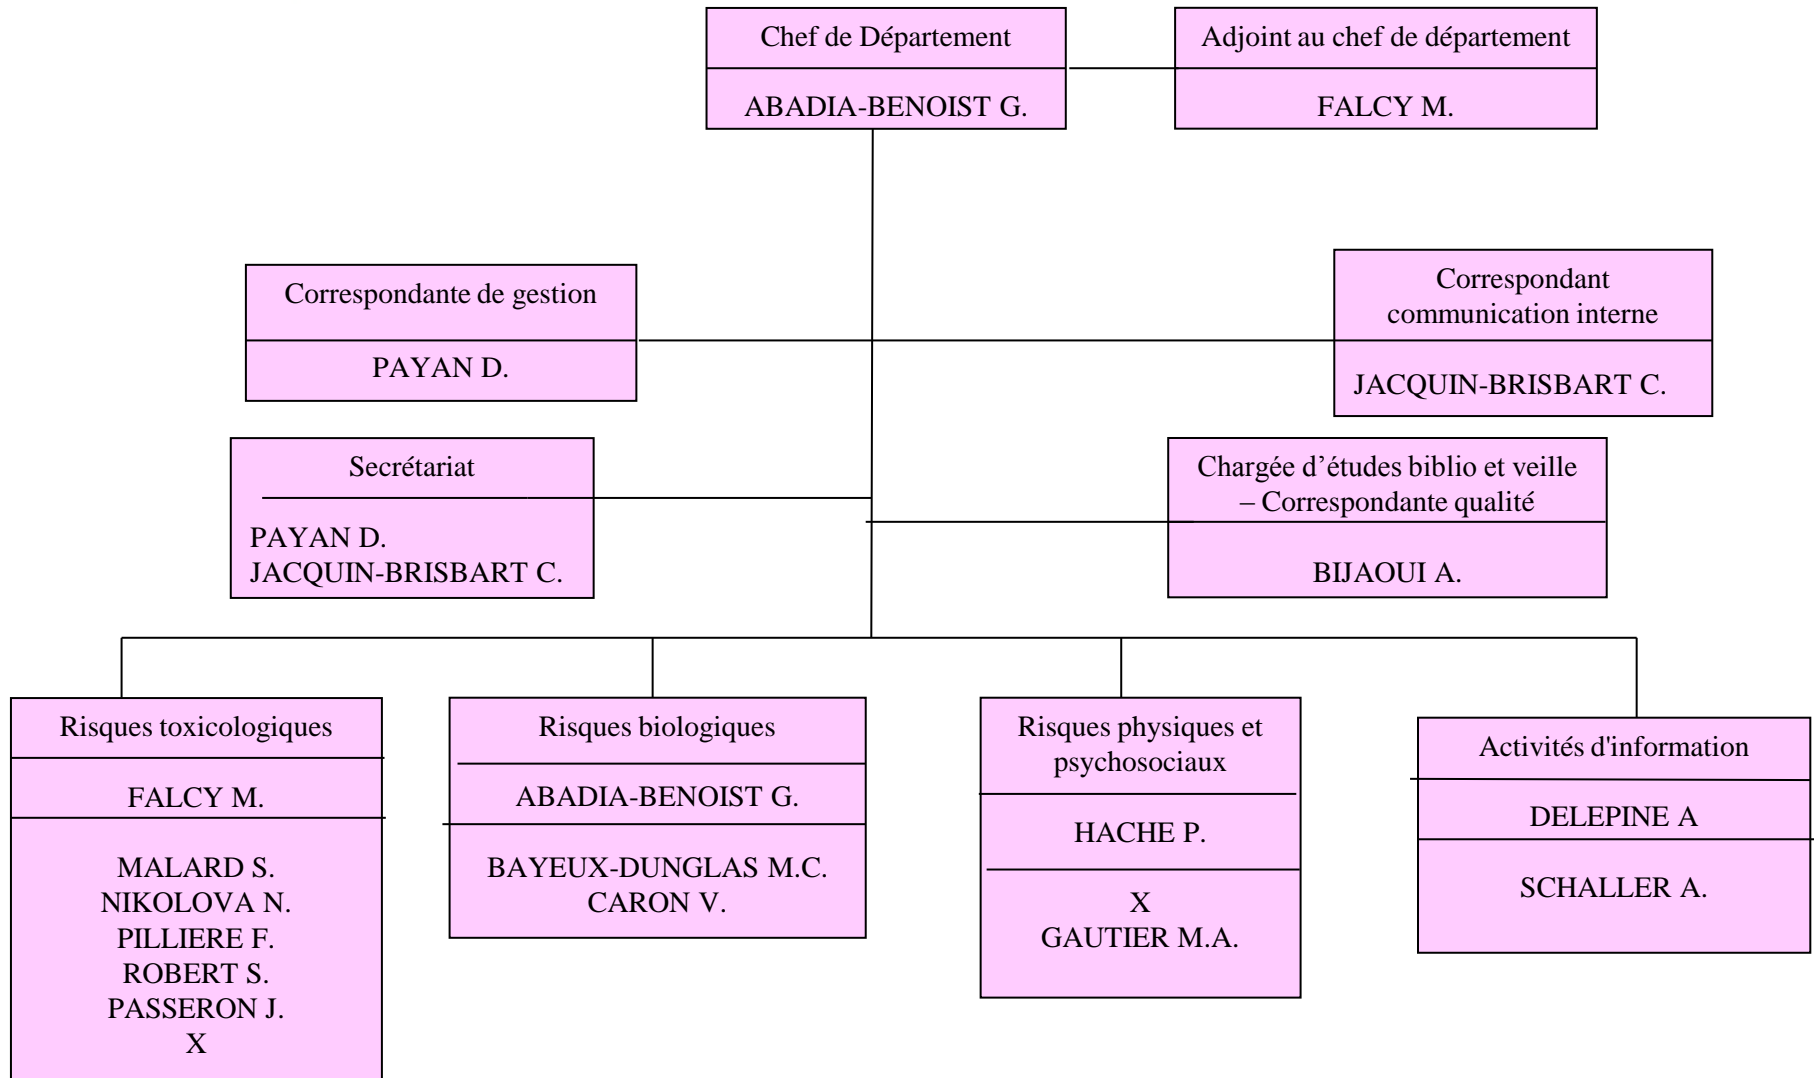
Chef de Département

ABADIA-BENOIST G.

Adjoint au chef de département

FALCY M.

Correspondante de gestion

PAYAN D.

Correspondant communication interne

JACQUIN-BRISBART C.

Secrétariat

PAYAN D.
JACQUIN-BRISBART C.

Chargée d'études biblio et veille – Correspondante qualité

BIJAOUI A.

Risques toxicologiques

FALCY M.

MALARD S.
NIKOLOVA N.
PILLIERE F.
ROBERT S.
PASSERON J.
X

Risques biologiques

ABADIA-BENOIST G.

BAYEUX-DUNGLAS M.C.
CARON V.

Risques physiques et psychosociaux

HACHE P.

X
GAUTIER M.A.

Activités d'information

DELEPINE A

SCHALLER A.